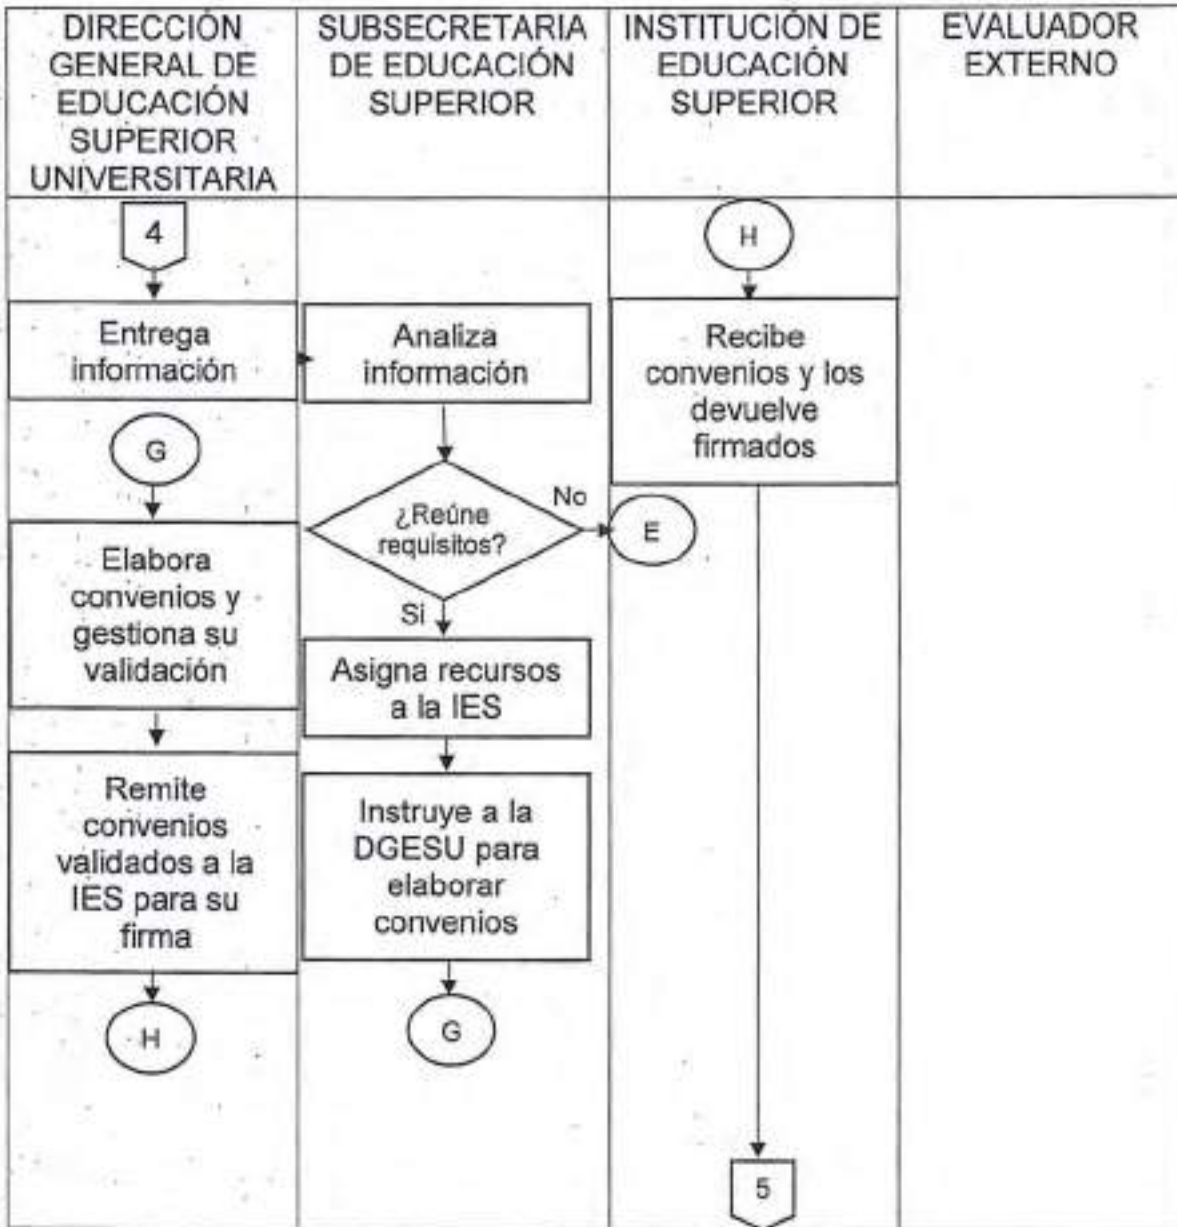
| DIRECCIÓN GENERAL DE EDUCACIÓN SUPERIOR UNIVERSITARIA | SUBSECRETARIA DE EDUCACIÓN SUPERIOR | INSTITUCIÓN DE EDUCACIÓN SUPERIOR | EVALUADOR EXTERNO |
|---|---|---|---|

4

Entrega información

G

Elabora convenios y gestiona su validación

Remite convenios validados a la IES para su firma

H

Analiza información

¿Reúne requisitos?

No

Si

Asigna recursos a la IES

Instruye a la DGESU para elaborar convenios

G

H

Recibe convenios y los devuelve firmados

E

5